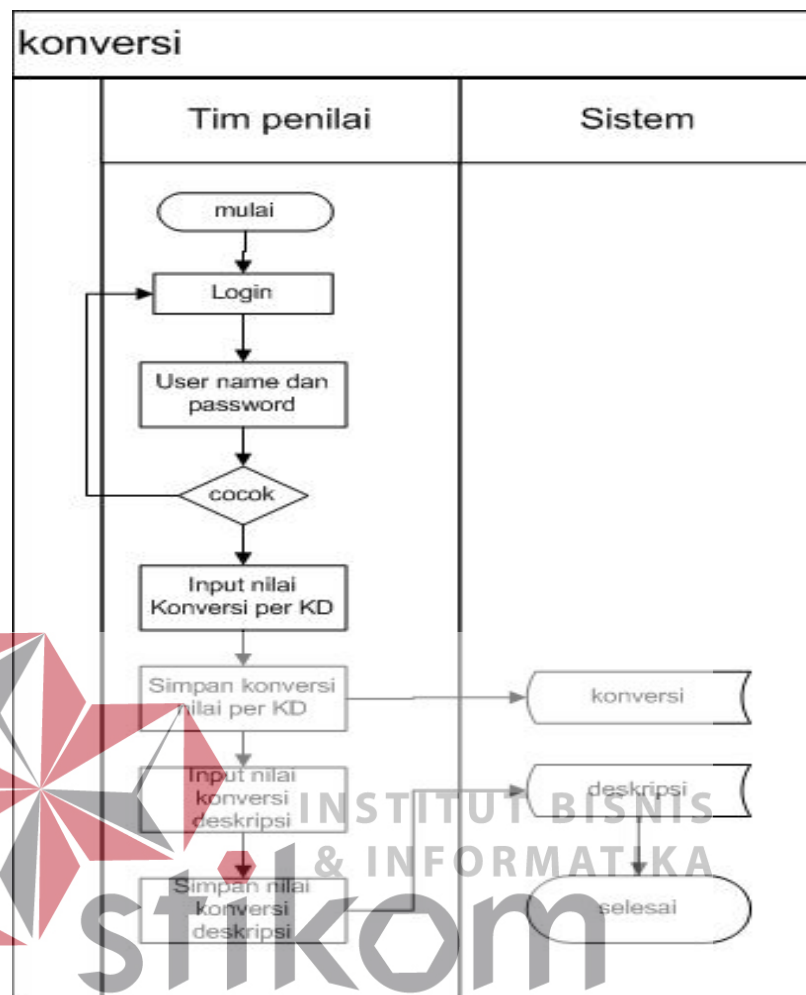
konversi

Tim penilai

Sistem

mulai

Login

User name dan password

cocok

Input nilai Konversi per KD

Simpan konversi nilai per KD

konversi

Input nilai konversi deskripsi

deskripsi

Simpan nilai konversi deskripsi

selesai

INSTITUT BISNIS
& INFORMATIKA
stikom